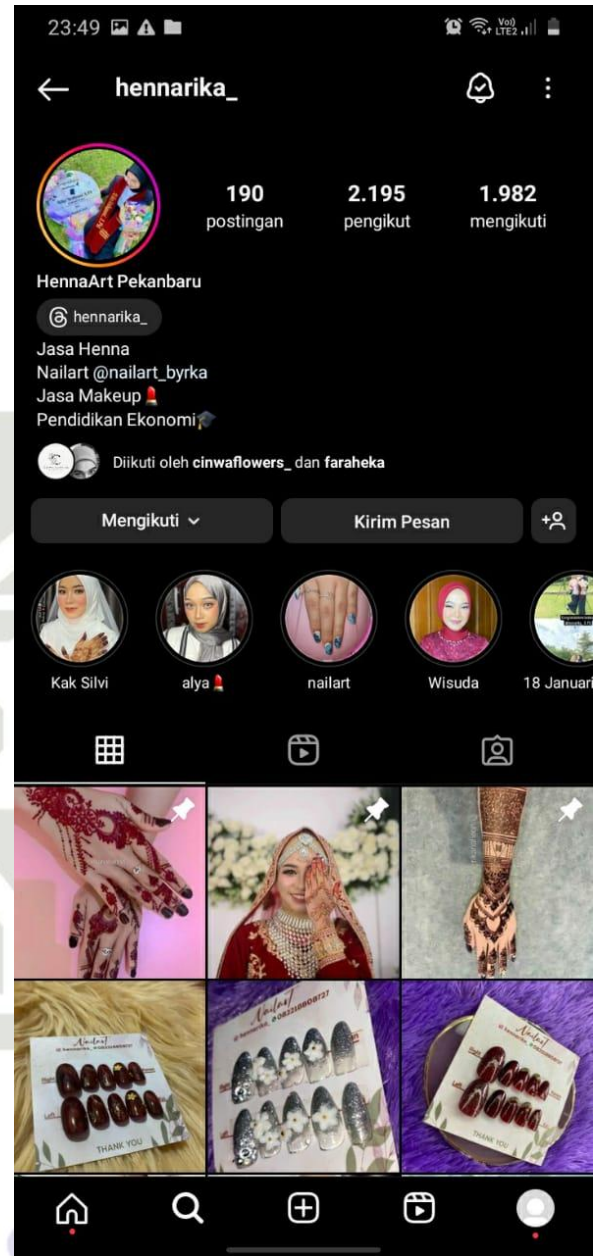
23:49

hennarika_

190 postingan
2.195 pengikut
1.982 mengikuti

HennaArt Pekanbaru
hennarika_
Jasa Henna
Nailart @nailart_byrka
Jasa Makeup💄
Pendidikan Ekonomi🎓

Diikuti oleh cinwaflowers_ dan faraheka

Mengikuti
Kirim Pesan

Kak Silvi
alya💄
nailart
Wisuda
18 Januari

THANK YOU
THANK YOU